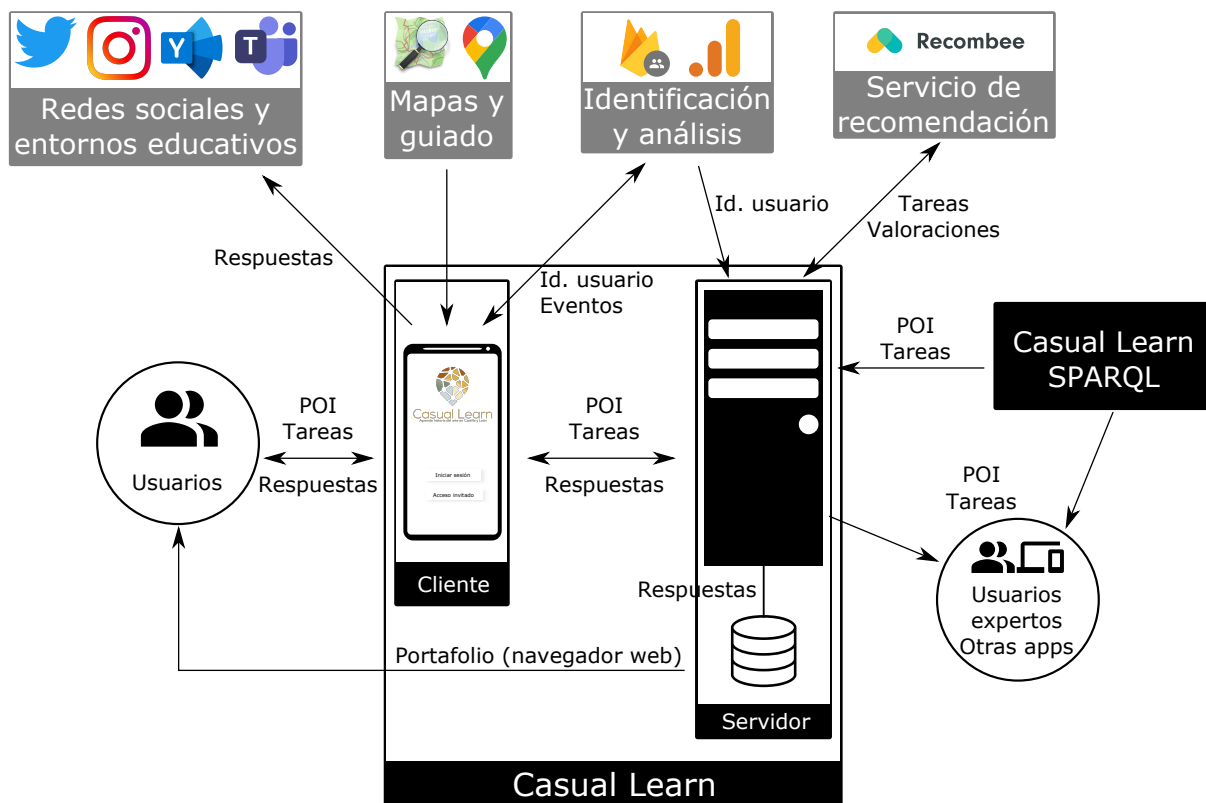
Redes sociales y entornos educativos

Mapas y guiado

Identificación y análisis

Recombee

Servicio de recomendación

Respuestas

Id. usuario Eventos

Id. usuario

Tareas Valoraciones

POI Tareas

Casual Learn SPARQL

Casual Learn
Aprende historia del arte en Castilla y León

Iniciar sesión

Acceso invitado

Usuarios

POI Tareas Respuestas

POI Tareas Respuestas

POI Tareas

Cliente

Respuestas

Usuarios expertos Otras apps

Portafolio (navegador web)

Servidor

Casual Learn